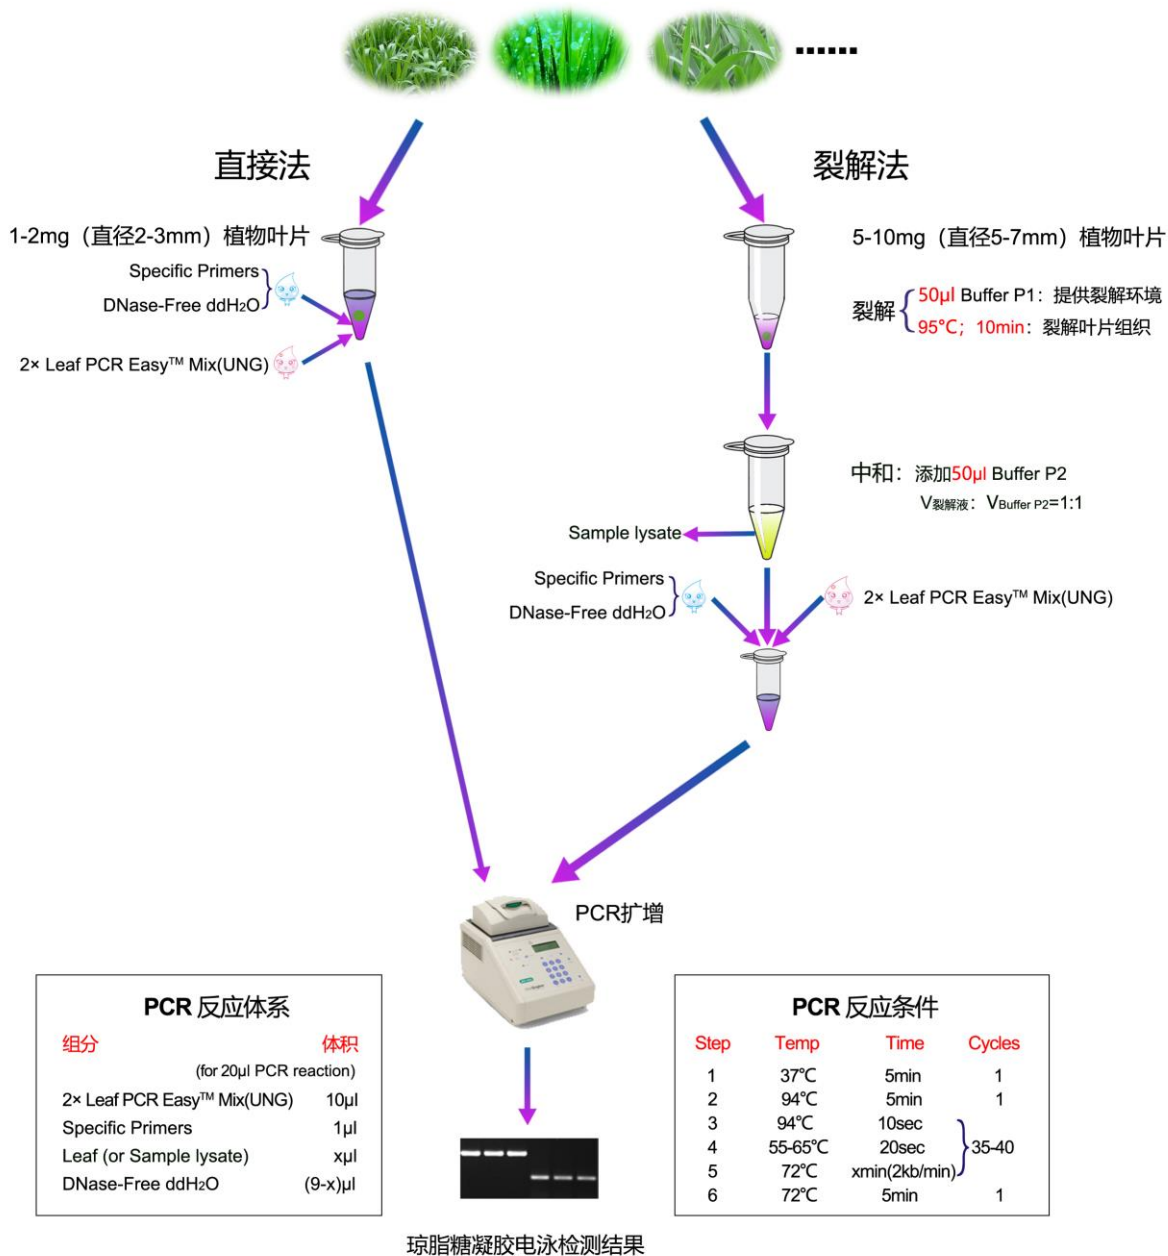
......

直接法

裂解法

1-2mg（直径2-3mm）植物叶片

Specific Primers
DNase-Free ddH$_2$O

2× Leaf PCR Easy™ Mix(UNG)

5-10mg（直径5-7mm）植物叶片

裂解 50μl Buffer P1：提供裂解环境
95°C；10min：裂解叶片组织

中和：添加50μl Buffer P2
V$_{裂解液}$：V$_{Buffer P2}$=1:1

Sample lysate

Specific Primers
DNase-Free ddH$_2$O

2× Leaf PCR Easy™ Mix(UNG)

PCR扩增

PCR 反应体系

| 组分 | 体积 |
|---|---|
| | (for 20μl PCR reaction) |
| 2× Leaf PCR Easy™ Mix(UNG) | 10μl |
| Specific Primers | 1μl |
| Leaf (or Sample lysate) | xμl |
| DNase-Free ddH$_2$O | (9-x)μl |

PCR 反应条件

| Step | Temp | Time | Cycles |
|---|---|---|---|
| 1 | 37°C | 5min | 1 |
| 2 | 94°C | 5min | 1 |
| 3 | 94°C | 10sec | 35-40 |
| 4 | 55-65°C | 20sec | 35-40 |
| 5 | 72°C | xmin(2kb/min) | 35-40 |
| 6 | 72°C | 5min | 1 |

琼脂糖凝胶电泳检测结果